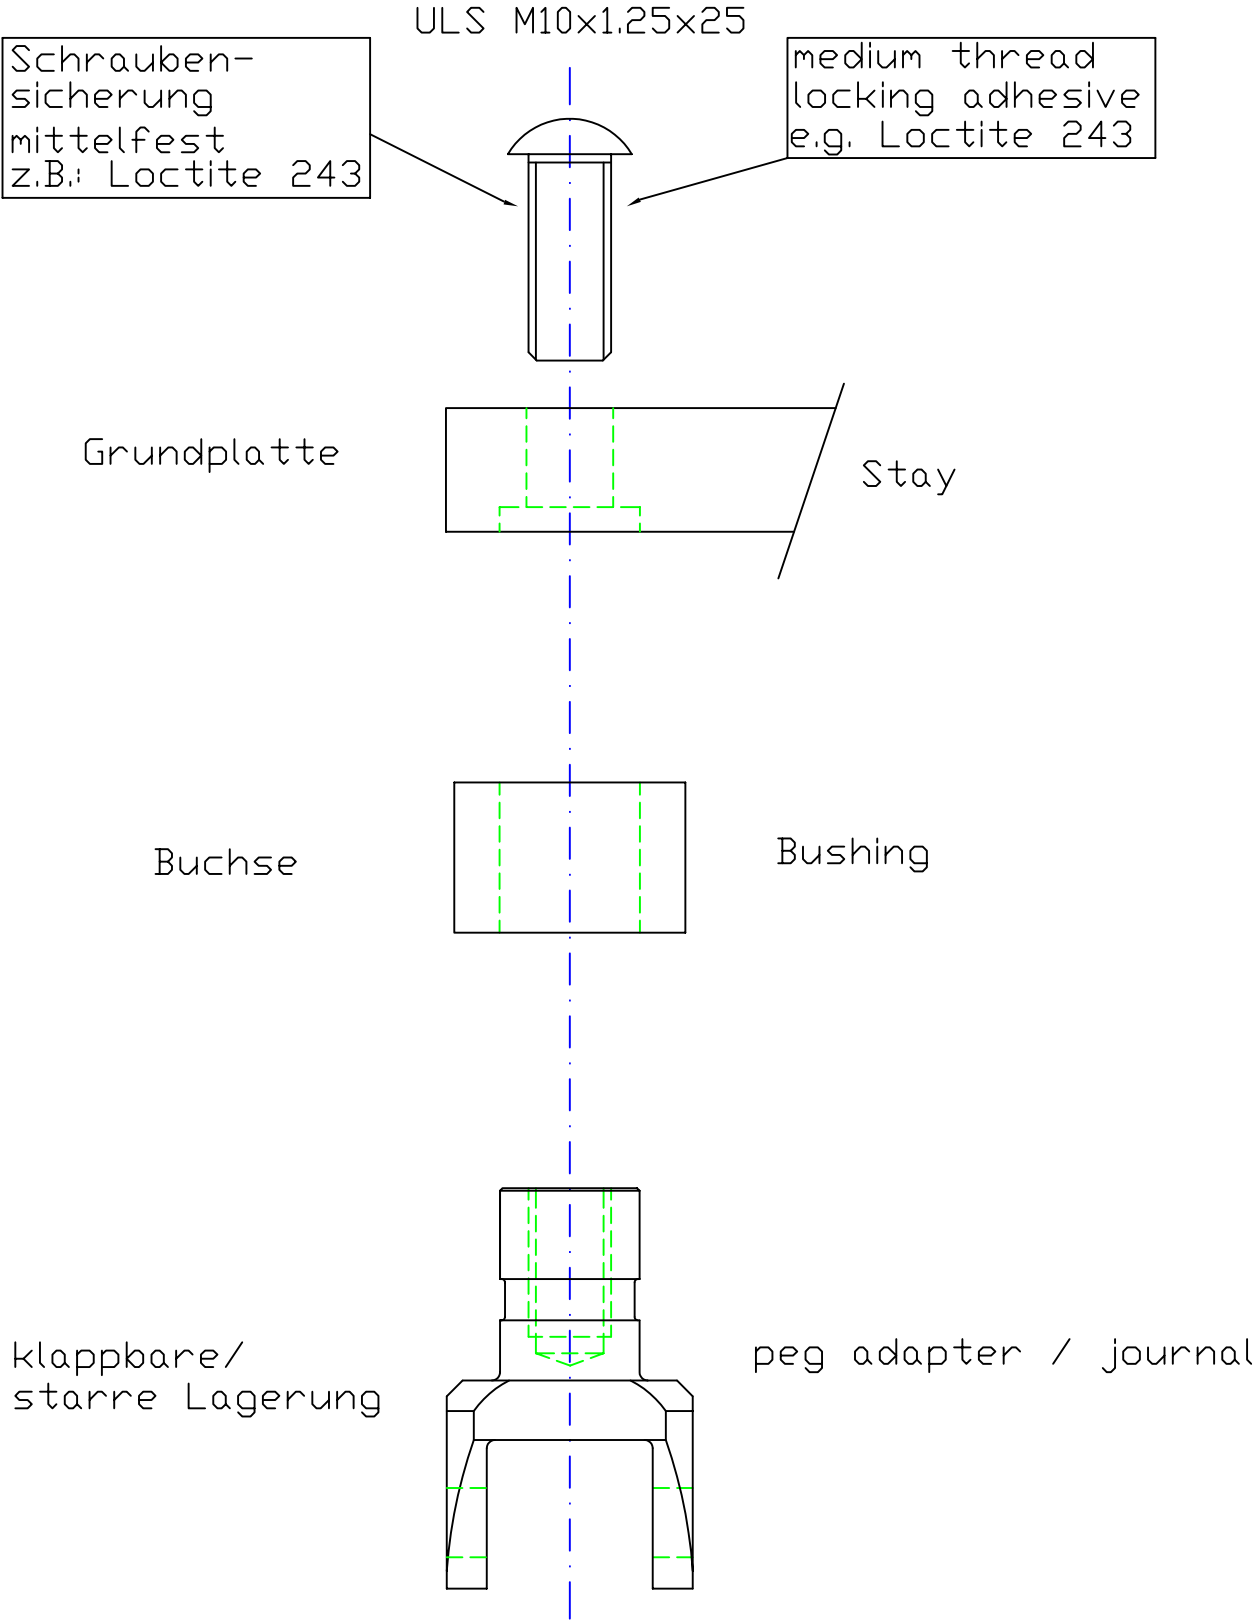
ULS M10x1,25x25

Schrauben-sicherung mittelfest z.B.: Loctite 243

medium thread locking adhesive e.g. Loctite 243

Grundplatte

Stay

Buchse

Bushing

klappbare/ starre Lagerung

peg adapter / journal